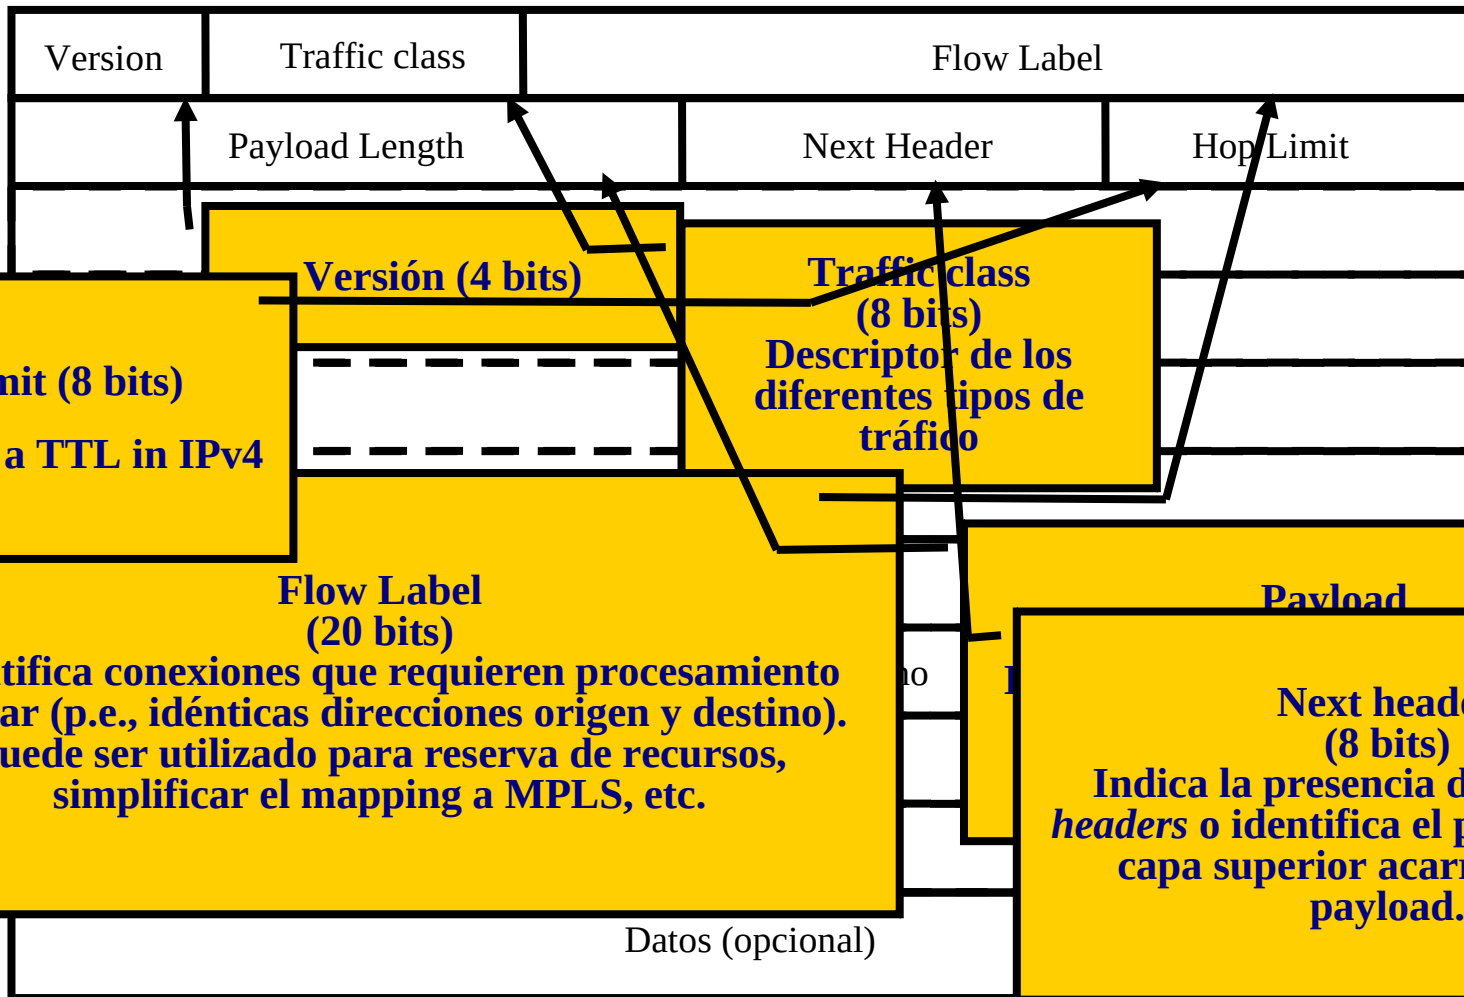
Version
Traffic class
Flow Label
Payload Length
Next Header
Hop Limit

Versión (4 bits)

Traffic class
(8 bits)
Descriptor de los diferentes tipos de tráfico

nit (8 bits)
a TTL in IPv4

Flow Label
(20 bits)
tifica conexiones que requieren procesamiento ar (p.e., idénticas direcciones origen y destino). uede ser utilizado para reserva de recursos, simplificar el mapping a MPLS, etc.

no

Payload

Next heade
(8 bits)
Indica la presencia d
headers o identifica el p
capa superior acarr
payload.

Datos (opcional)